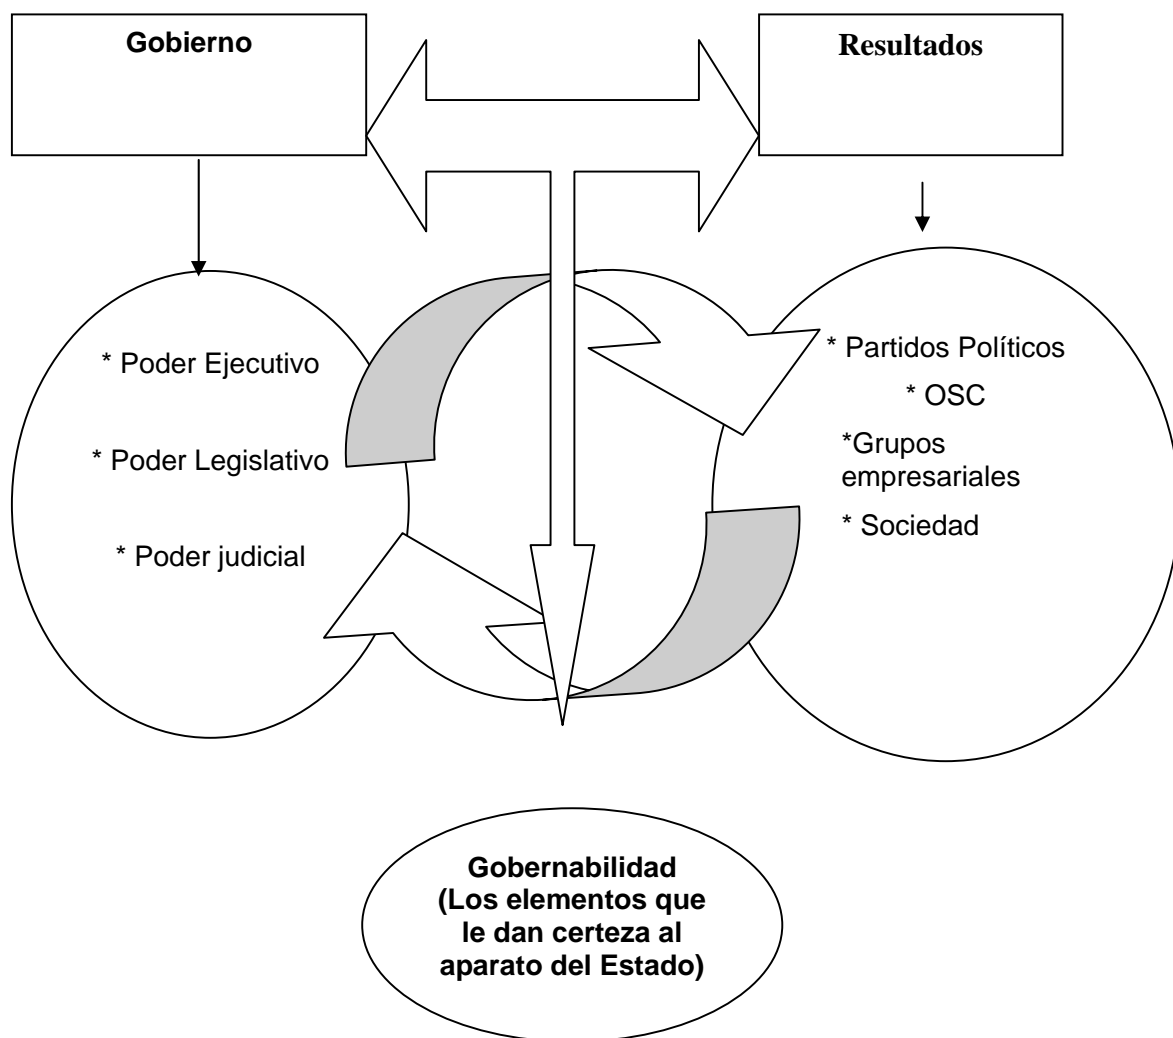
Gobierno

Resultados

* Poder Ejecutivo

* Poder Legislativo

* Poder judicial

* Partidos Políticos

* OSC

*Grupos empresariales

* Sociedad

Gobernabilidad (Los elementos que le dan certeza al aparato del Estado)